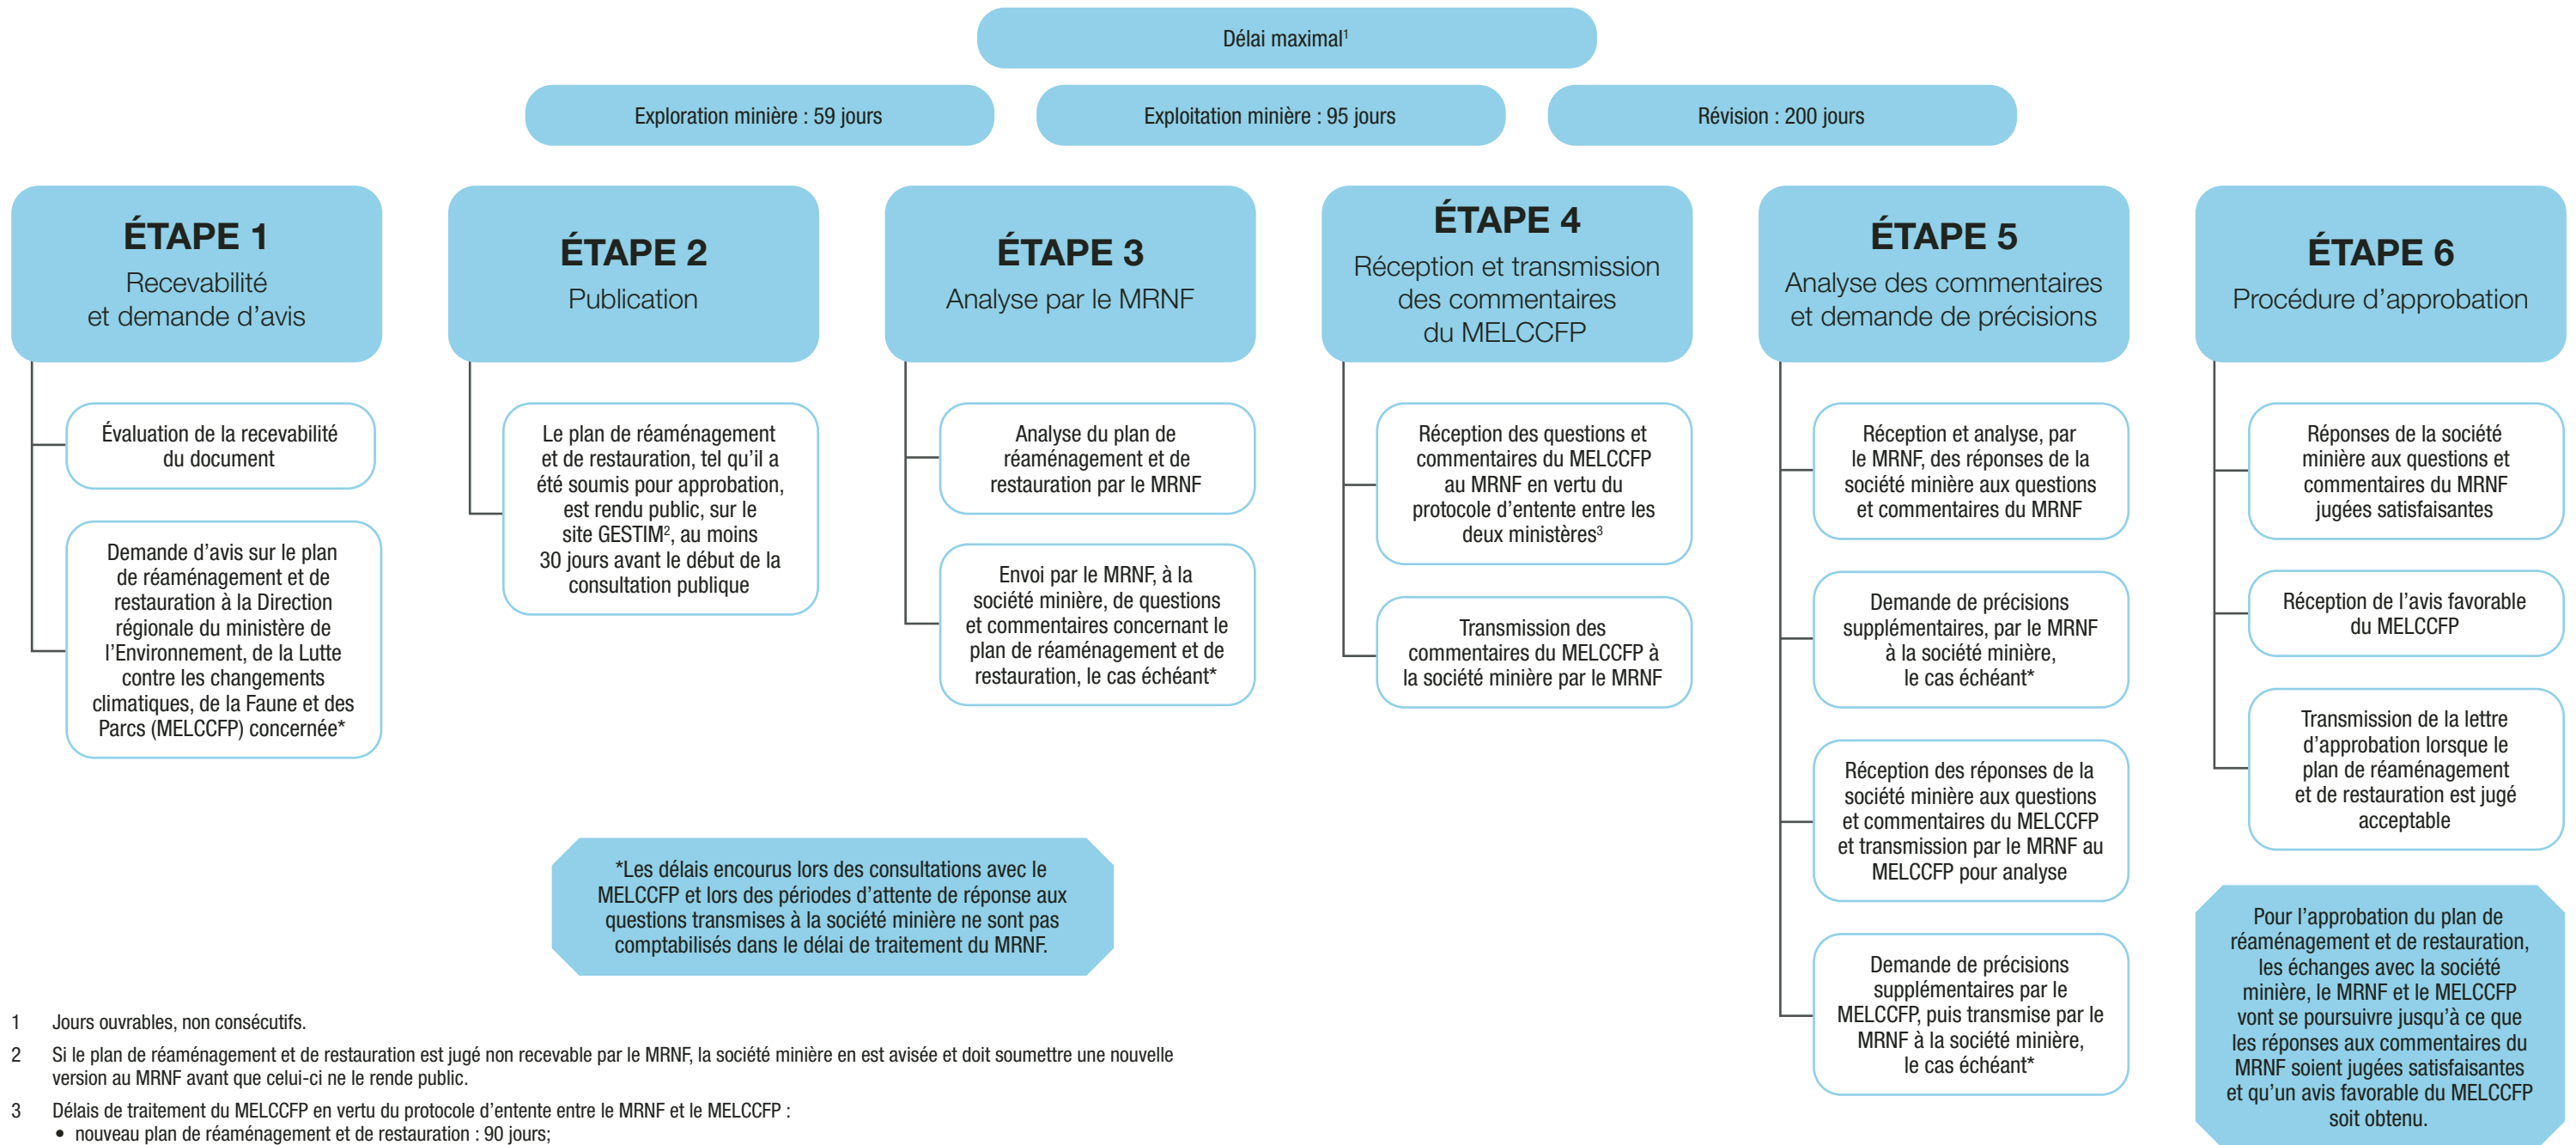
Délai maximal$^1$

Exploration minière : 59 jours

Exploitation minière : 95 jours

Révision : 200 jours

ÉTAPE 1
Recevabilité et demande d'avis

Évaluation de la recevabilité du document

Demande d'avis sur le plan de réaménagement et de restauration à la Direction régionale du ministère de l'Environnement, de la Lutte contre les changements climatiques, de la Faune et des Parcs (MELCCFP) concernée*

ÉTAPE 2
Publication

Le plan de réaménagement et de restauration, tel qu'il a été soumis pour approbation, est rendu public, sur le site GESTIM$^2$, au moins 30 jours avant le début de la consultation publique

ÉTAPE 3
Analyse par le MRNF

Analyse du plan de réaménagement et de restauration par le MRNF

Envoi par le MRNF, à la société minière, de questions et commentaires concernant le plan de réaménagement et de restauration, le cas échéant*

ÉTAPE 4
Réception et transmission des commentaires du MELCCFP

Réception des questions et commentaires du MELCCFP au MRNF en vertu du protocole d'entente entre les deux ministères$^3$

Transmission des commentaires du MELCCFP à la société minière par le MRNF

ÉTAPE 5
Analyse des commentaires et demande de précisions

Réception et analyse, par le MRNF, des réponses de la société minière aux questions et commentaires du MRNF

Demande de précisions supplémentaires, par le MRNF à la société minière, le cas échéant*

Réception des réponses de la société minière aux questions et commentaires du MELCCFP et transmission par le MRNF au MELCCFP pour analyse

Demande de précisions supplémentaires par le MELCCFP, puis transmise par le MRNF à la société minière, le cas échéant*

ÉTAPE 6
Procédure d'approbation

Réponses de la société minière aux questions et commentaires du MRNF jugées satisfaisantes

Réception de l'avis favorable du MELCCFP

Transmission de la lettre d'approbation lorsque le plan de réaménagement et de restauration est jugé acceptable

Pour l'approbation du plan de réaménagement et de restauration, les échanges avec la société minière, le MRNF et le MELCCFP vont se poursuivre jusqu'à ce que les réponses aux commentaires du MRNF soient jugées satisfaisantes et qu'un avis favorable du MELCCFP soit obtenu.

*Les délais encourus lors des consultations avec le MELCCFP et lors des périodes d'attente de réponse aux questions transmises à la société minière ne sont pas comptabilisés dans le délai de traitement du MRNF.

1 Jours ouvrables, non consécutifs.

2 Si le plan de réaménagement et de restauration est jugé non recevable par le MRNF, la société minière en est avisée et doit soumettre une nouvelle version au MRNF avant que celui-ci ne le rende public.

3 Délais de traitement du MELCCFP en vertu du protocole d'entente entre le MRNF et le MELCCFP :
• nouveau plan de réaménagement et de restauration : 90 jours;